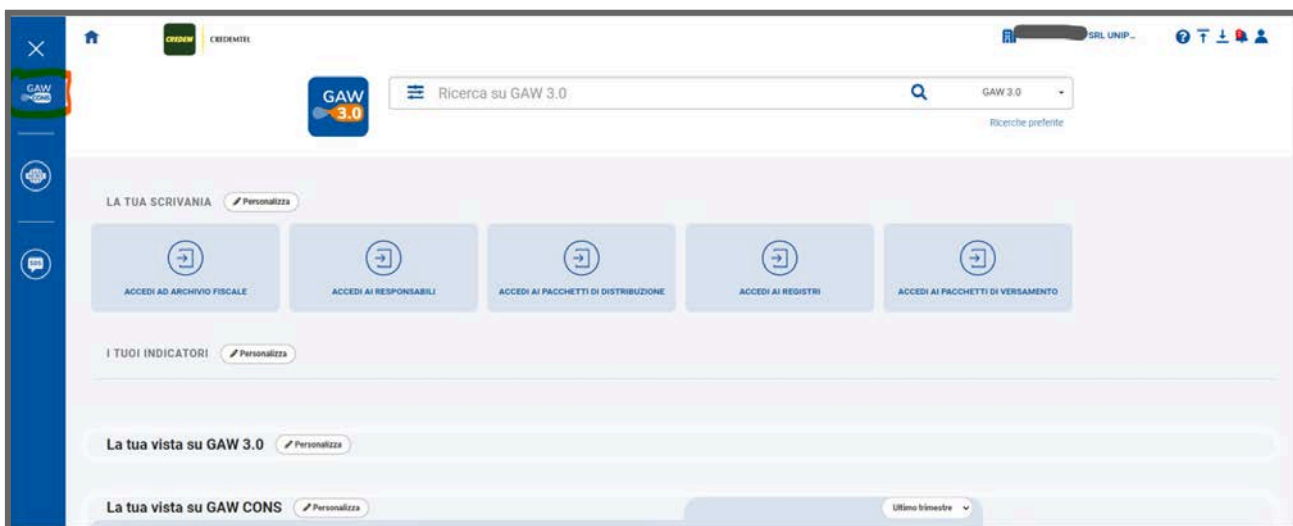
GAW CONS

CREDEM CREDEMTEL

SRL UNIP...

GAW 3.0

Ricerca su GAW 3.0

GAW 3.0

Ricerche preferite

LA TUA SCRIVANIA Personalizza

ACCEDI AD ARCHIVIO FISCALE

ACCEDI AI RESPONSABILI

ACCEDI AI PACCHETTI DI DISTRIBUZIONE

ACCEDI AI REGISTRI

ACCEDI AI PACCHETTI DI VERSAMENTO

I TUOI INDICATORI Personalizza

La tua vista su GAW 3.0 Personalizza

La tua vista su GAW CONS Personalizza

Ultimo trimestre